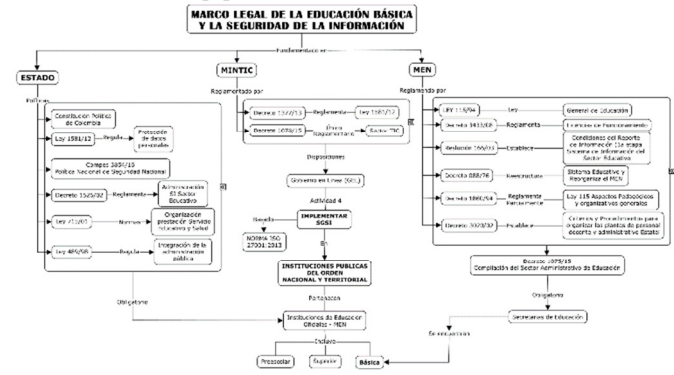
MARCO LEGAL DE LA EDUCACIÓN BÁSICA Y LA SEGURIDAD DE LA INFORMACIÓN

Fundamentado en

ESTADO

Políticas

Constitución Política de Colombia

Ley 1581/12 — Regula — Protección de datos personales

Conpes 3854/15 Política Nacional de Seguridad Nacional

Decreto 1525/02 — Reglamenta — Administración El Sector Educativo

Ley 715/01 — Normas — Organización prestación servicio Educativo y Salud

Ley 489/98 — Regula — Integración de la administración pública

Obligatorio

MINTIC

Reglamentado por

Decreto 1377/13 — Reglamenta — Ley 1581/12

Decreto 1078/15 — Único Reglamentario — Sector TIC

Disposiciones

Gobierno en Línea (GEL)

Actividad 4

Basado — IMPLEMENTAR SGSI

NORMA ISO 27001:2013

INSTITUCIONES PUBLICAS DEL ORDEN NACIONAL Y TERRITORIAL

Pertenecen

Instituciones de Educación Oficiales - MEN

Incluye

Preescolar

Superior

Básica

MEN

Reglamentado por

LEY 115/94 — Ley — General de Educación

Decreto 3433/08 — Reglamenta — Licencias de Funcionamiento

Resolución 166/03 — Establece — Condiciones del Reporte de Información 1ra etapa Sistema de Información del Sector Educativo

Decreto 088/76 — Reestructura — Sistema Educativo y Reorganiza el MEN

Decreto 1860/94 — Reglamenta Parcialmente — Ley 115 Aspectos Pedagógicos y organizativos generales

Decreto 3020/02 — Establece — Criterios y Procedimientos para organizar las plantas de personal docente y administrativo Estatal

Decreto 1075/15 Compilación del Sector Administrativo de Educación

Obligatorio

Secretarías de Educación

Seguimiento